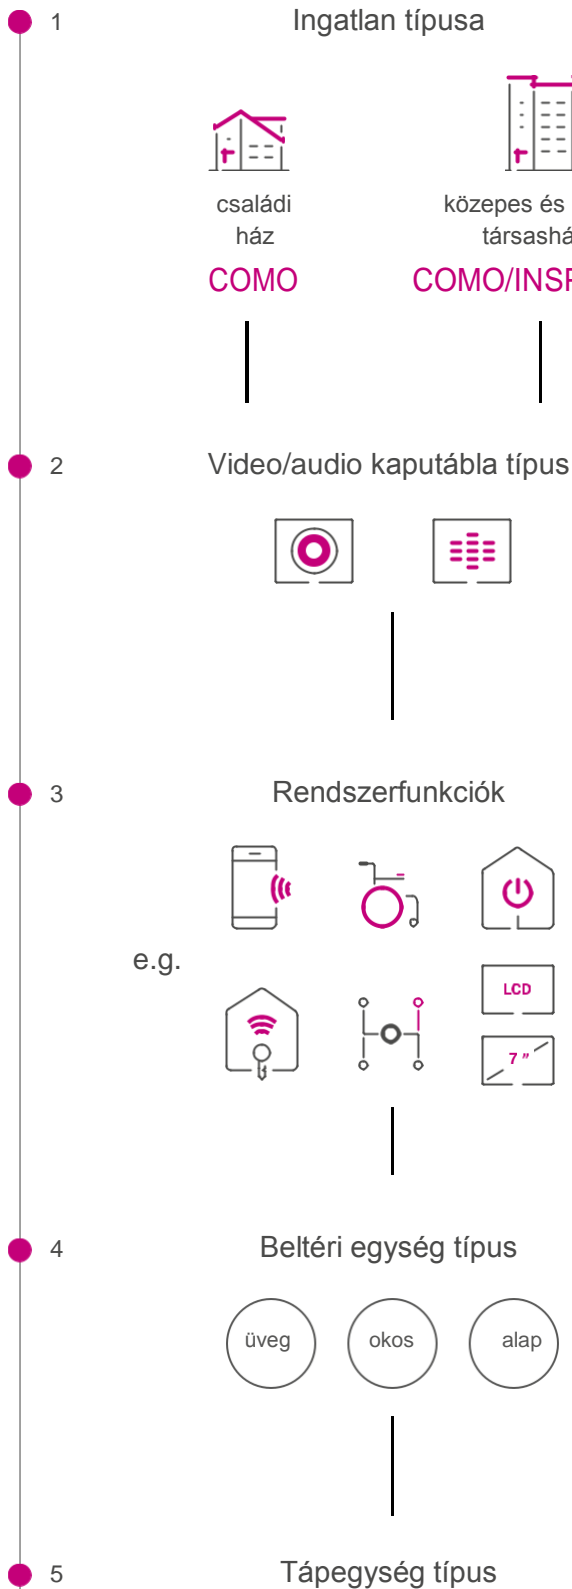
1

Ingatlan típusa

családi ház

COMO

közepes és társashá

COMO/INSP

2

Video/audio kaputábla típus

3

Rendszerfunkciók

e.g.

LCD

7 "

4

Beltéri egység típus

üveg

okos

alap

5

Tápegység típus